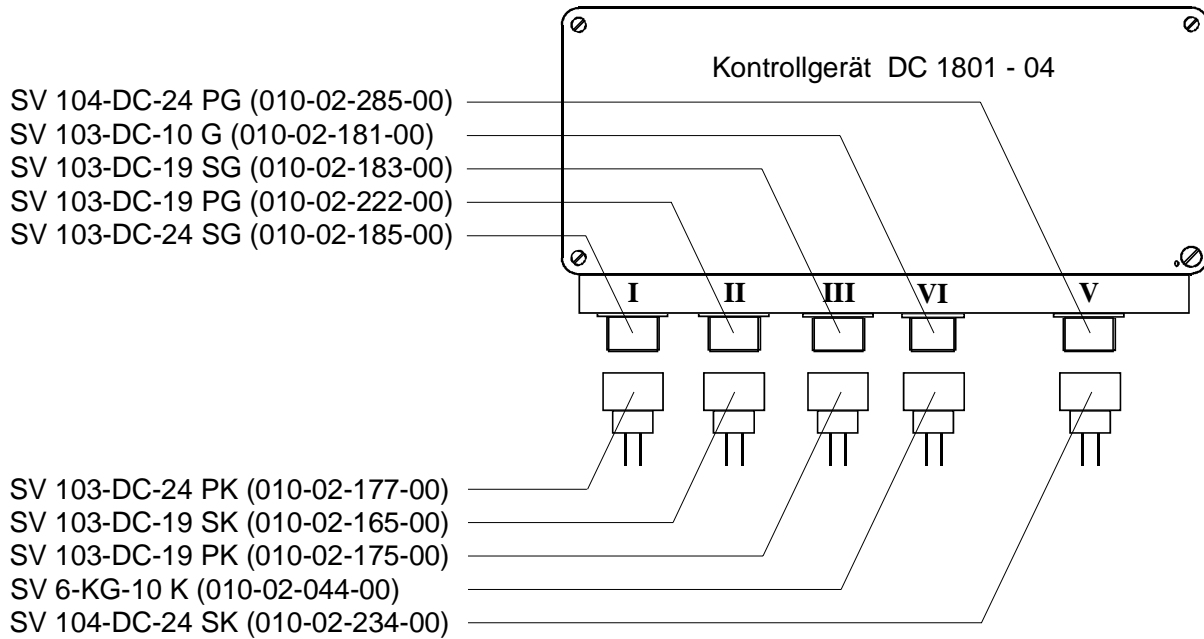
Kontrollgerät DC 1801 - 04

SV 104-DC-24 PG (010-02-285-00)
SV 103-DC-10 G (010-02-181-00)
SV 103-DC-19 SG (010-02-183-00)
SV 103-DC-19 PG (010-02-222-00)
SV 103-DC-24 SG (010-02-185-00)

I II III VI V

SV 103-DC-24 PK (010-02-177-00)
SV 103-DC-19 SK (010-02-165-00)
SV 103-DC-19 PK (010-02-175-00)
SV 6-KG-10 K (010-02-044-00)
SV 104-DC-24 SK (010-02-234-00)